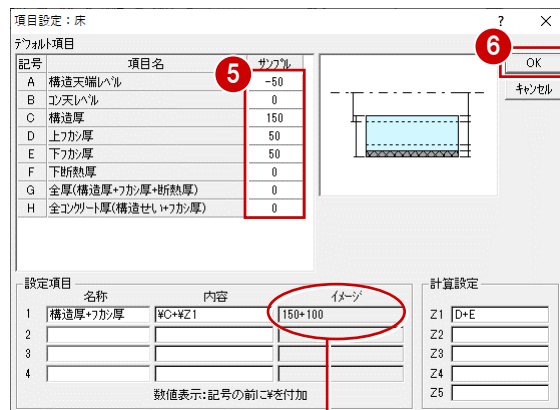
項目設定：床

?
×

ﾃﾞﾌｫﾙﾄ項目

5

6

| 記号 | 項目名 | ｻﾝﾌﾟﾙ |
|---|---|---|
| A | 構造天端ﾚﾍﾞﾙ | -50 |
| B | ｺﾝ天ﾚﾍﾞﾙ | 0 |
| C | 構造厚 | 150 |
| D | 上ﾌｶｼ厚 | 50 |
| E | 下ﾌｶｼ厚 | 50 |
| F | 下断熱厚 | 0 |
| G | 全厚(構造厚+ﾌｶｼ厚+断熱厚) | 0 |
| H | 全ｺﾝｸﾘｰﾄ厚(構造せい+ﾌｶｼ厚) | 0 |

OK
ｷｬﾝｾﾙ

設定項目

|  | 名称 | 内容 | イメージ |
|---|---|---|---|
| 1 | 構造厚+ﾌｶｼ厚 | ¥C+¥Z1 | 150+100 |
| 2 |  |  |  |
| 3 |  |  |  |
| 4 |  |  |  |

数値表示：記号の前に¥を付加

計算設定

Z1 D+E
Z2
Z3
Z4
Z5